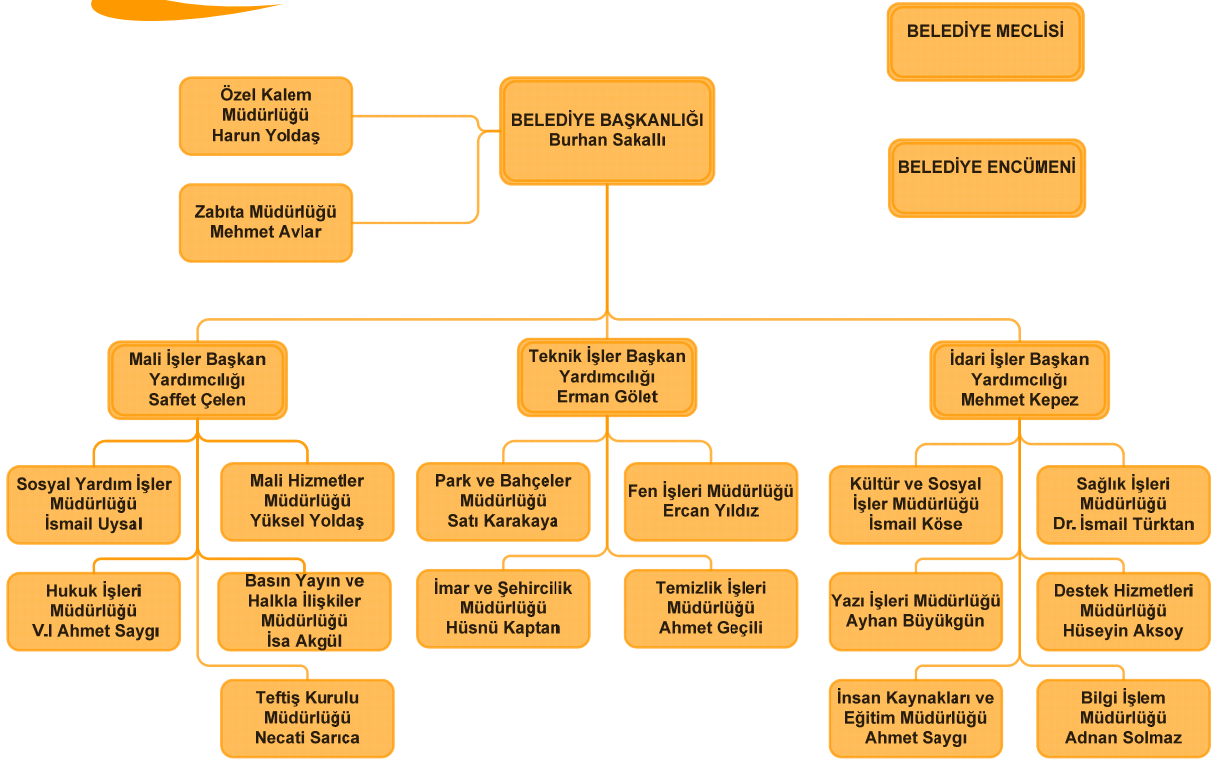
BELEDİYE MECLİSİ

Özel Kalem Müdürlüğü Harun Yoldaş

BELEDİYE BAŞKANLIĞI Burhan Sakallı

BELEDİYE ENCÜMENİ

Zabıta Müdürlüğü Mehmet Avlar

Mali İşler Başkan Yardımcılığı Saffet Çelen

Teknik İşler Başkan Yardımcılığı Erman Gölet

İdari İşler Başkan Yardımcılığı Mehmet Kepez

Sosyal Yardım İşler Müdürlüğü İsmail Uysal

Mali Hizmetler Müdürlüğü Yüksel Yoldaş

Hukuk İşleri Müdürlüğü V.I Ahmet Saygı

Basın Yayın ve Halkla İlişkiler Müdürlüğü İsa Akgül

Teftiş Kurulu Müdürlüğü Necati Sarıca

Park ve Bahçeler Müdürlüğü Satı Karakaya

Fen İşleri Müdürlüğü Ercan Yıldız

İmar ve Şehircilik Müdürlüğü Hüsnü Kaptan

Temizlik İşleri Müdürlüğü Ahmet Geçili

Kültür ve Sosyal İşler Müdürlüğü İsmail Köse

Sağlık İşleri Müdürlüğü Dr. İsmail Türktan

Yazı İşleri Müdürlüğü Ayhan Büyükgün

Destek Hizmetleri Müdürlüğü Hüseyin Aksoy

İnsan Kaynakları ve Eğitim Müdürlüğü Ahmet Saygı

Bilgi İşlem Müdürlüğü Adnan Solmaz